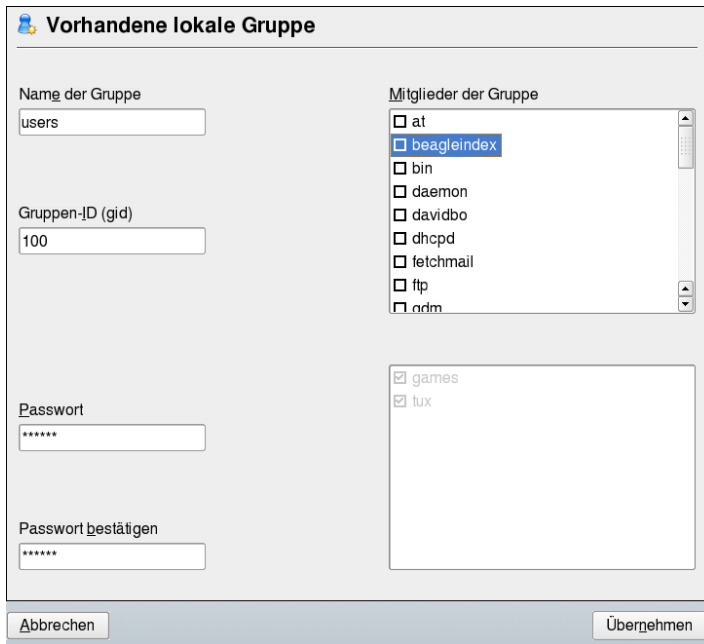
Vorhandene lokale Gruppe

Name der Gruppe

users

Gruppen-ID (gid)

100

Passwort

******

Passwort bestätigen

******

Mitglieder der Gruppe

at
beagleindex
bin
daemon
davidbo
dhcpd
fetchmail
ftp
gdm

games
tux

Abbrechen

Übernehmen